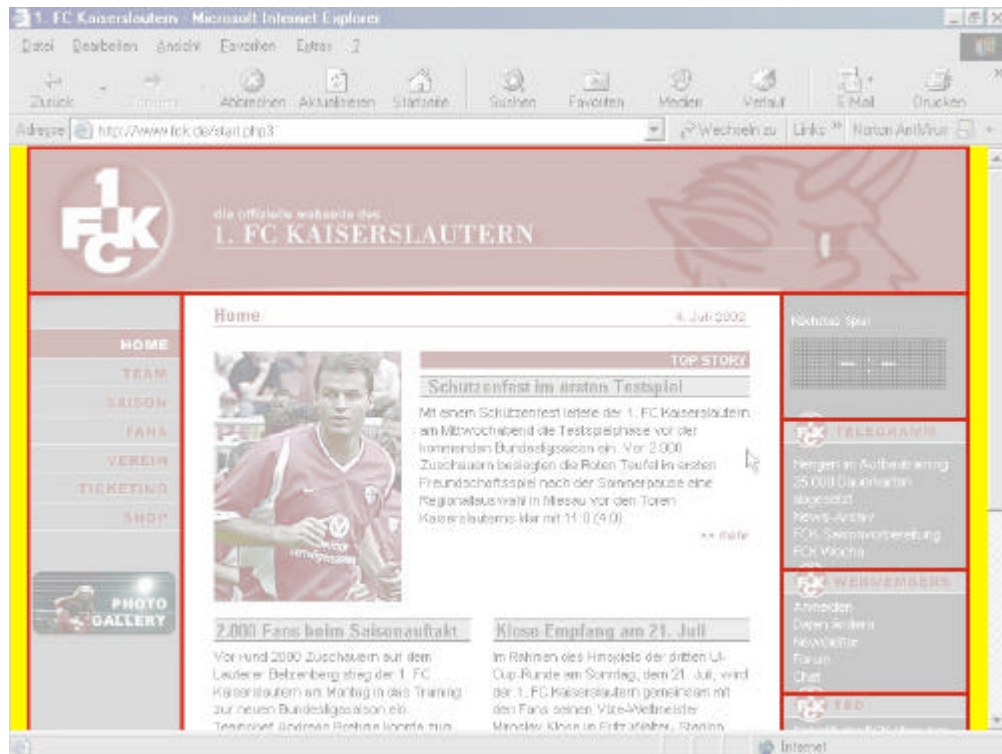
1. FC Kaiserslautern - Microsoft Internet Explorer

Datei Bearbeiten Ansicht Favoriten Extras ?

Zurück Vorwärts Abbrechen Aktualisieren Startseite Suchen Favoriten Medien Verlauf E-Mail Drucken

Adresse http://www.fck.de/start.php3 Wechseln zu Links Norton AntiVirus

FCK

die offizielle webseite des
1. FC KAISERSLAUTERN

HOME
TEAM
SAISON
FANS
VEREIN
TICKETING
SHOP

PHOTO GALLERY

Home 4. Juli 2002

TOP STORY

Schützenfest im ersten Testspiel

Mit einem Schützenfest leitete der 1. FC Kaiserslautern am Mittwochabend die Testspielphase vor der kommenden Bundesligasaison ein. Vor 2.000 Zuschauern besiegten die Roten Teufel im ersten Freundschaftsspiel nach der Sommerpause eine Regionalauswahl in Miesau vor den Toren Kaiserslauterns klar mit 11:0 (4:0).

>> mehr

2.000 Fans beim Saisonauftakt

Vor rund 2000 Zuschauern auf dem Lauterer Betzenberg stieg der 1. FC Kaiserslautern am Montag in das Training zur neuen Bundesligasaison ein. Teamchef Andreas Brehme konnte zum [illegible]

Klose Empfang am 21. Juli

Im Rahmen des Hinspiels der dritten UI-Cup-Runde am Sonntag, dem 21. Juli, wird der 1. FC Kaiserslautern gemeinsam mit den Fans seinen Vize-Weltmeister Miroslav Klose im Fritz-Walter-Stadion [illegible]

Nächstes Spiel

- : -

TELEGRAMM

Neuer Rekord im Aufbautraining
25.000 Dauerkarten abgesetzt
News-Archiv
FCK Saisonvorbereitung
FCK Woche

WEBMEMBERS

Anmelden
Daten ändern
Newsletter
Forum
Chat

TED

Internet